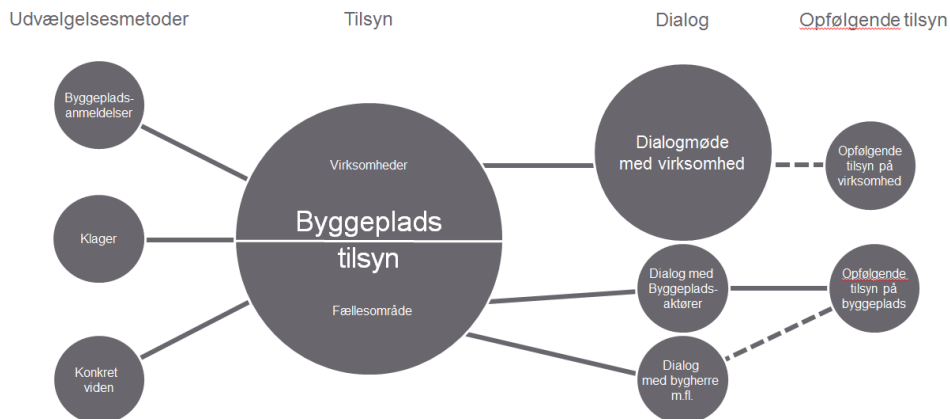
Udvælgelsesmetoder

Tilsyn

Dialog

Opfølgende tilsyn

Byggeplads-anmeldelser

Klager

Konkret viden

Virksomheder

Byggeplads tilsyn

Fællesområde

Dialogmøde med virksomhed

Dialog med Byggeplads-aktører

Dialog med bygherre m.fl.

Opfølgende tilsyn på virksomhed

Opfølgende tilsyn på byggeplads